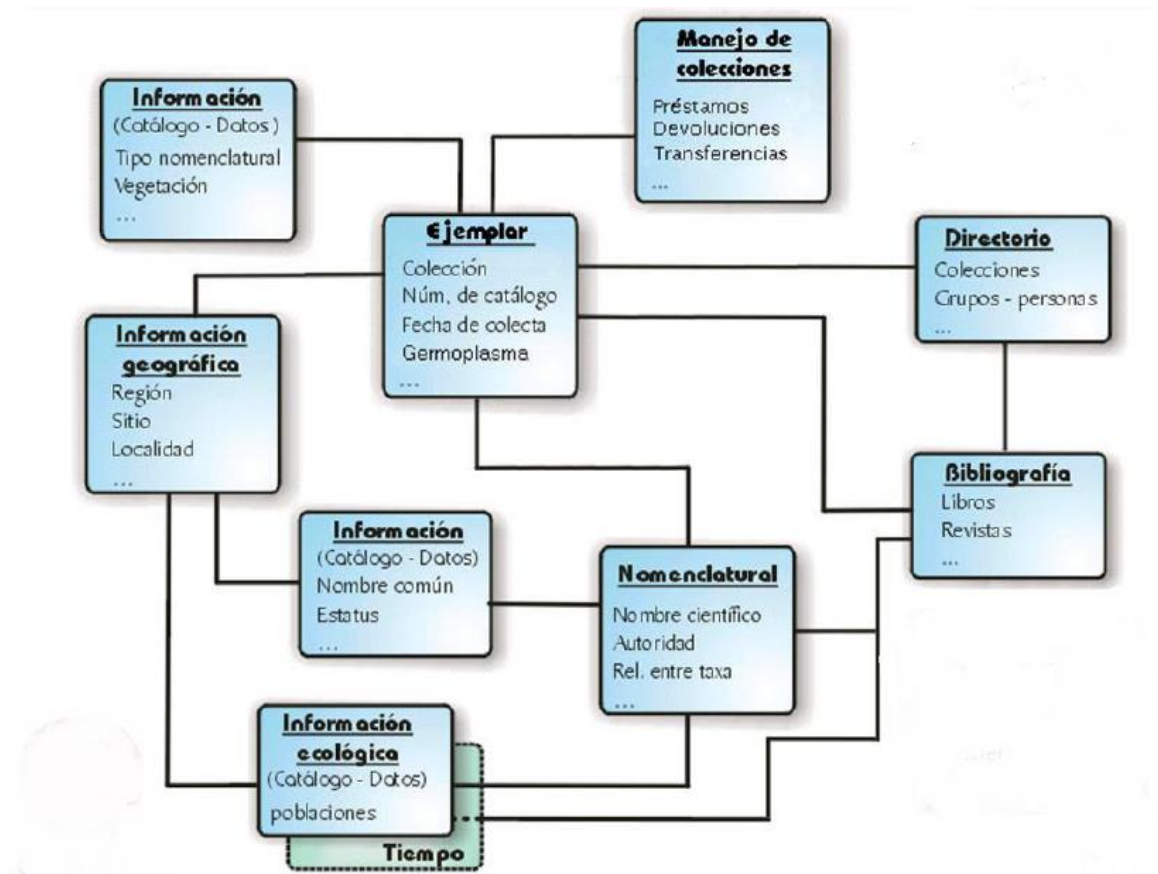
Manejo de colecciones
Préstamos
Devoluciones
Transferencias
...

Información
(Catálogo - Datos )
Tipo nomenclatural
Vegetación
...

Ejemplar
Colección
Núm. de catálogo
Fecha de colecta
Germoplasma
...

Directorio
Colecciones
Grupos - personas
...

Información geográfica
Región
Sitio
Localidad
...

Bibliografía
Libros
Revistas
...

Información
(Catálogo - Datos)
Nombre común
Estatus
...

Nomenclatural
Nombre científico
Autoridad
Rel. entre taxa
...

Información ecológica
(Catálogo - Datos)
poblaciones

Tiempo